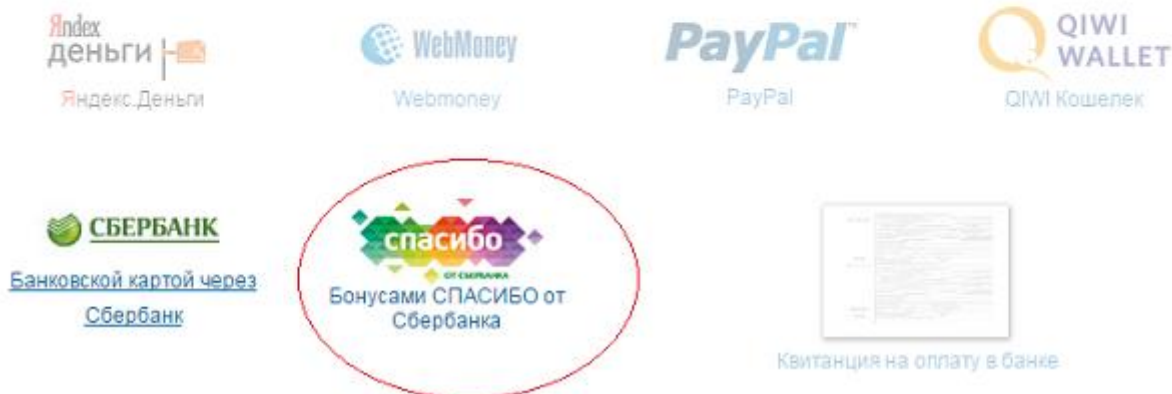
Яndex деньги

Яндекс.Деньги

WebMoney

Webmoney

PayPal

PayPal

QIWI WALLET

QIWI Кошелек

СБЕРБАНК

Банковской картой через Сбербанк

спасибо от сбербанка

Бонусами СПАСИБО от Сбербанка

Квитанция на оплату в банке